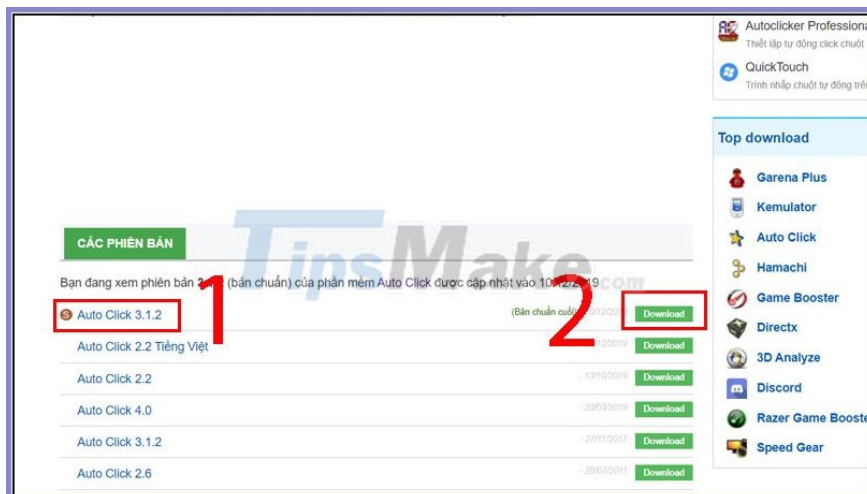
Autoclicker Professiona
Thiết lập tự động click chuột

QuickTouch
Trình nhấp chuột tự động trên

Top download

Garena Plus
Kemulator
Auto Click
Hamachi
Game Booster
Directx
3D Analyze
Discord
Razer Game Booste
Speed Gear

CÁC PHIÊN BẢN

TipsMake.com

Bạn đang xem phiên bản 3.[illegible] (bản chuẩn) của phần mềm Auto Click được cập nhật vào 10/12/2019

Auto Click 3.1.2 (Bản chuẩn cuối) 10/12/2019 Download
Auto Click 2.2 Tiếng Việt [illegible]/2019 Download
Auto Click 2.2 - 13/10/2019 Download
Auto Click 4.0 - 20/03/2019 Download
Auto Click 3.1.2 - 27/11/2017 Download
Auto Click 2.6 - 28/05/2011 Download

1
2